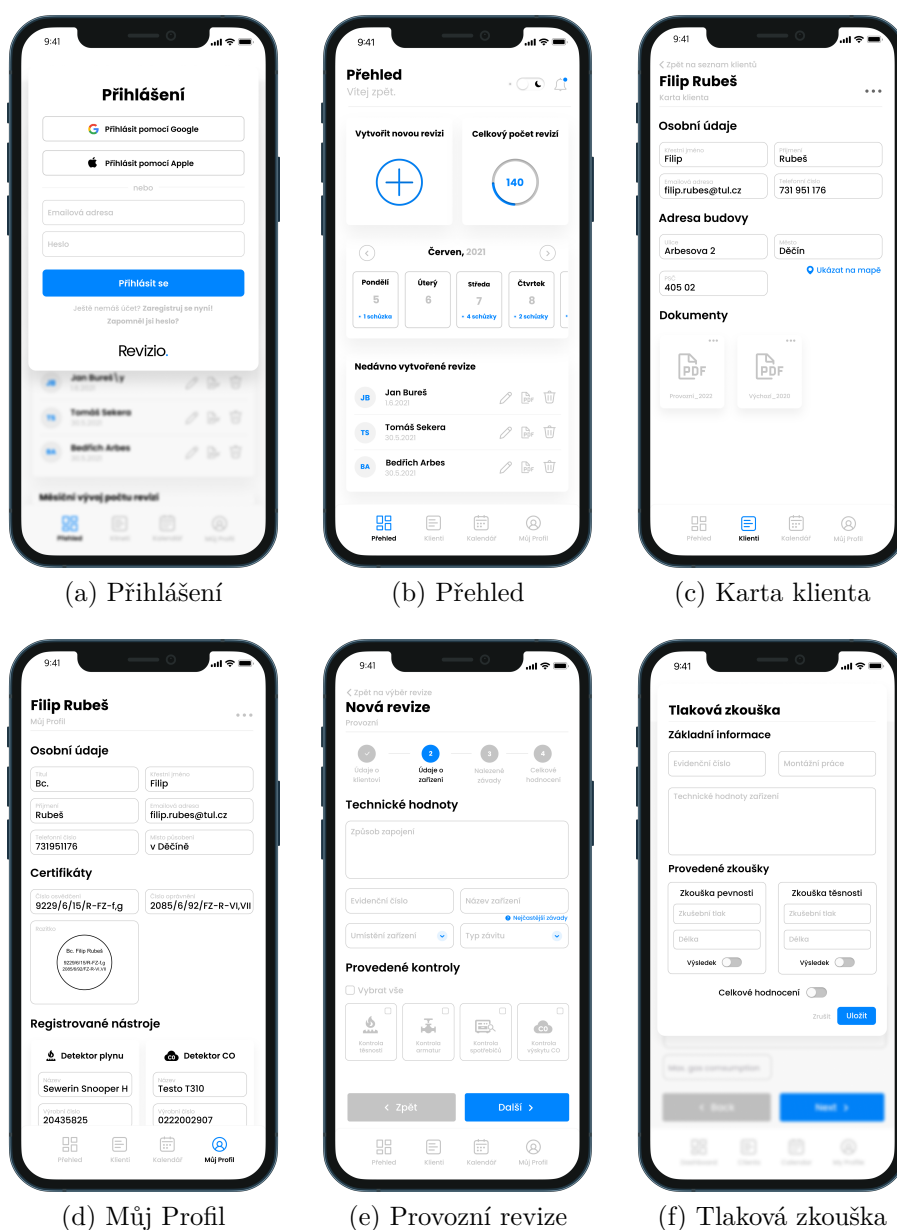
9:41

Přihlášení

Přihlásit pomocí Google

Přihlásit pomocí Apple

nebo

Emailová adresa

Heslo

Přihlásit se

Ještě nemáš účet? Zaregistruj se nyní!
Zapomněl jsi heslo?

Revizio.

Jan Bureš

Tomáš Sekera

Bedřich Arbes

Měsíční vývoj počtu revizí

Přehled

(a) Přihlášení

9:41

Přehled
Vítej zpět.

Vytvořit novou revizi

Celkový počet revizí

140

Červen, 2021

| Pondělí | Úterý | Středa | Čtvrtek |
|---|---|---|---|
| 5 | 6 | 7 | 8 |
| + 1 schůzka | | + 4 schůzky | + 2 schůzky |

Nedávno vytvořené revize

JB Jan Bureš 1.6.2021

TS Tomáš Sekera 30.5.2021

BA Bedřich Arbes 30.5.2021

Přehled Klienti Kalendář Můj Profil

(b) Přehled

9:41

< Zpět na seznam klientů

Filip Rubeš
Karta klienta

Osobní údaje

Křestní jméno
Filip

Příjmení
Rubeš

Emailová adresa
filip.rubes@tul.cz

Telefonní číslo
731 951 176

Adresa budovy

Ulice
Arbesova 2

Město
Děčín

Ukázat na mapě

PSČ
405 02

Dokumenty

PDF
Provozní_2022

PDF
Výchozí_2020

Přehled Klienti Kalendář Můj Profil

(c) Karta klienta

9:41

Filip Rubeš
Můj Profil

Osobní údaje

Titul
Bc.

Křestní jméno
Filip

Příjmení
Rubeš

Emailová adresa
filip.rubes@tul.cz

Telefonní číslo
731951176

Místo působení
v Děčíně

Certifikáty

Číslo osvědčení
9229/6/15/R-FZ-f,g

Číslo osvědčení
2085/6/92/FZ-R-VI,VII

Razítko

Bc. Filip Rubeš
9229/6/15/R-FZ-f,g
2085/6/92/FZ-R-VI,VII

Registrované nástroje

Detektor plynu

Sewerin Snooper H

20435825

Detektor CO

Testo T310

0222002907

Přehled Klienti Kalendář Můj Profil

(d) Můj Profil

9:41

< Zpět na výběr revize

Nová revize
Provozní

Údaje o klientovi

2
Údaje o zařízení

3
Nalezené závady

4
Celkové hodnocení

Technické hodnoty

Způsob zapojení

Evidenční číslo

Název zařízení

Nejčastější závady

Umístění zařízení

Typ závitu

Provedené kontroly

Vybrat vše

Kontrola těsnosti

Kontrola armatur

Kontrola spotřebičů

Kontrola výskytu CO

< Zpět

Další >

Přehled Klienti Kalendář Můj Profil

(e) Provozní revize

9:41

Tlaková zkouška

Základní informace

Evidenční číslo

Montážní práce

Technické hodnoty zařízení

Provedené zkoušky

Zkouška pevnosti

Zkušební tlak

Délka

Výsledek

Zkouška těsnosti

Zkušební tlak

Délka

Výsledek

Celkové hodnocení

Zrušit

Uložit

Max. gas consumption

< Back

Next >

(f) Tlaková zkouška